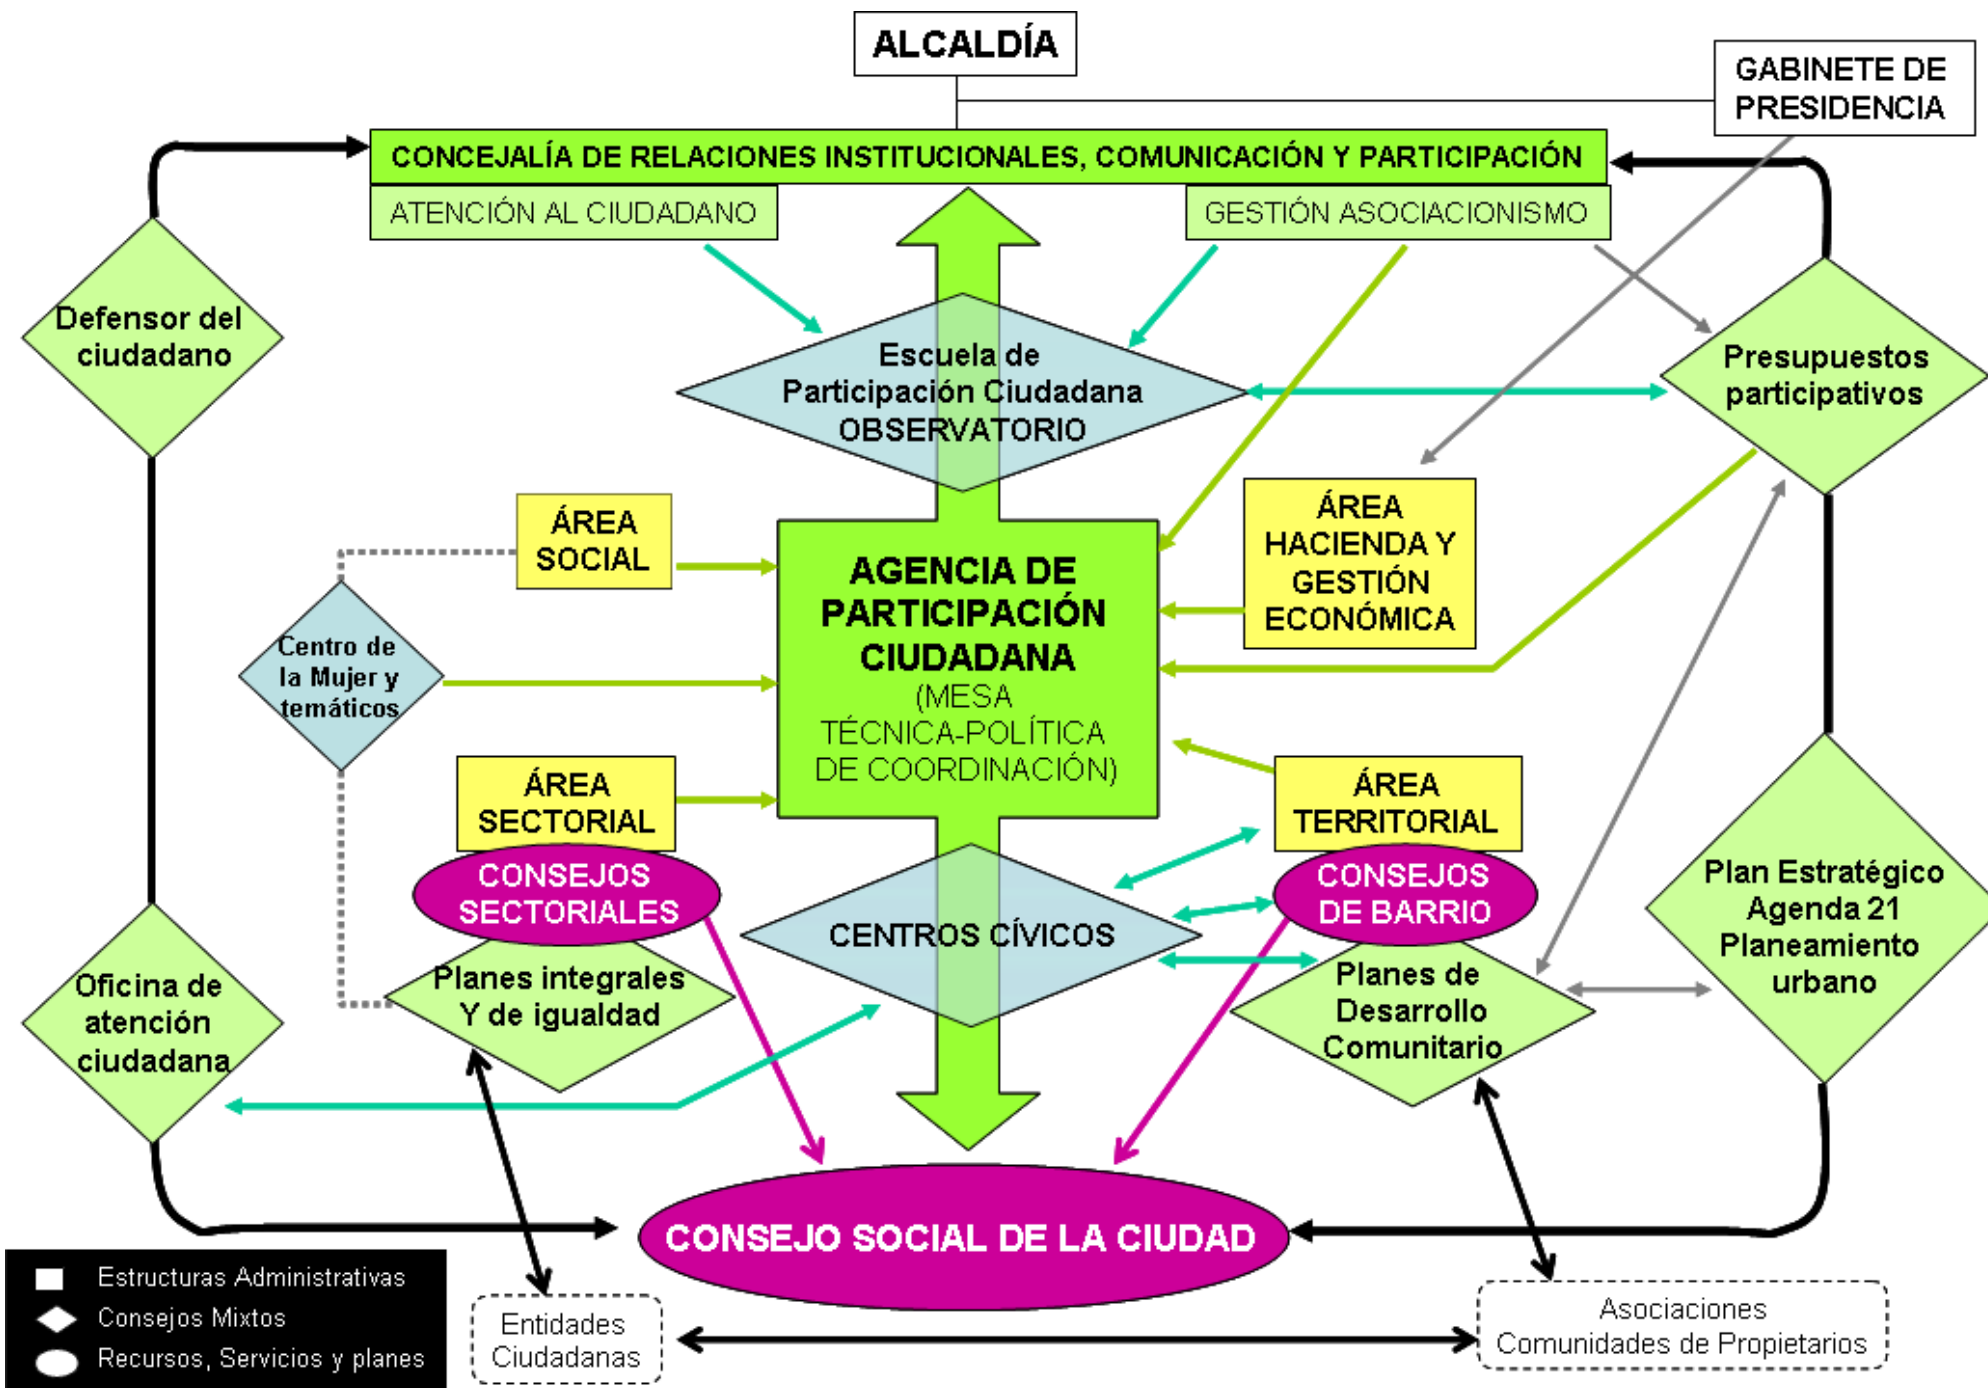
ALCALDÍA

GABINETE DE PRESIDENCIA

CONCEJALÍA DE RELACIONES INSTITUCIONALES, COMUNICACIÓN Y PARTICIPACIÓN

ATENCIÓN AL CIUDADANO

GESTIÓN ASOCIACIONISMO

Defensor del ciudadano

Escuela de Participación Ciudadana OBSERVATORIO

Presupuestos participativos

ÁREA SOCIAL

AGENCIA DE PARTICIPACIÓN CIUDADANA (MESA TÉCNICA-POLÍTICA DE COORDINACIÓN)

ÁREA HACIENDA Y GESTIÓN ECONÓMICA

Centro de la Mujer y temáticos

ÁREA SECTORIAL

ÁREA TERRITORIAL

CONSEJOS SECTORIALES

CONSEJOS DE BARRIO

CENTROS CÍVICOS

Plan Estratégico Agenda 21 Planeamiento urbano

Planes integrales Y de igualdad

Planes de Desarrollo Comunitario

Oficina de atención ciudadana

CONSEJO SOCIAL DE LA CIUDAD

Estructuras Administrativas
Consejos Mixtos
Recursos, Servicios y planes

Entidades Ciudadanas

Asociaciones Comunidades de Propietarios